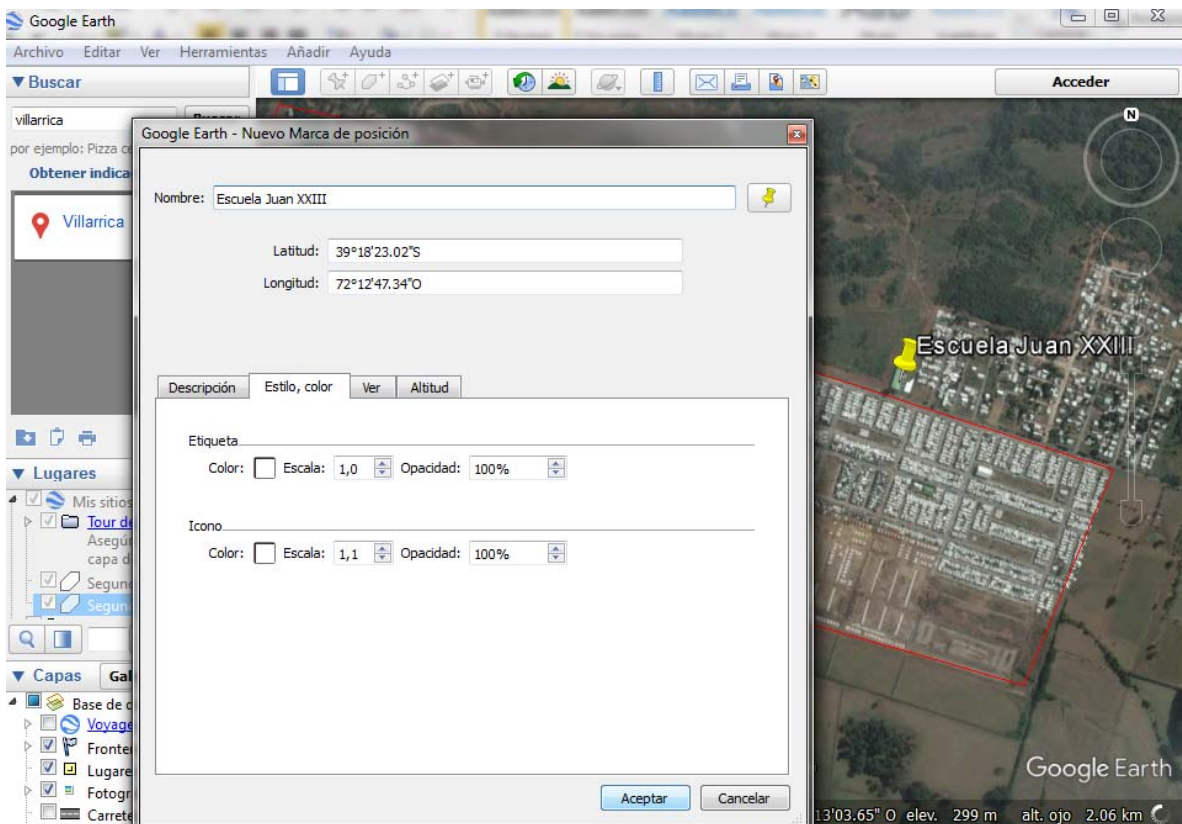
Google Earth

Archivo Editar Ver Herramientas Añadir Ayuda

▼Buscar

Acceder

villarrica

Buscar

por ejemplo: Pizza c

Obtener indica

Villarrica

Google Earth - Nuevo Marca de posición

Nombre: Escuela Juan XXIII

Latitud: 39°18'23.02"S

Longitud: 72°12'47.34"O

Descripción | Estilo, color | Ver | Altitud

Etiqueta

Color: Escala: 1,0 Opacidad: 100%

Icono

Color: Escala: 1,1 Opacidad: 100%

Aceptar Cancelar

▼ Lugares

Mis sitios

Tour de

Asegú

capa d

Segun

Segun

▼ Capas Gal

Base de d

Voyage

Fronte

Lugare

Fotogr

Carrete

N

Escuela Juan XXIII

Google Earth

13'03.65" O elev. 299 m alt. ojo 2.06 km